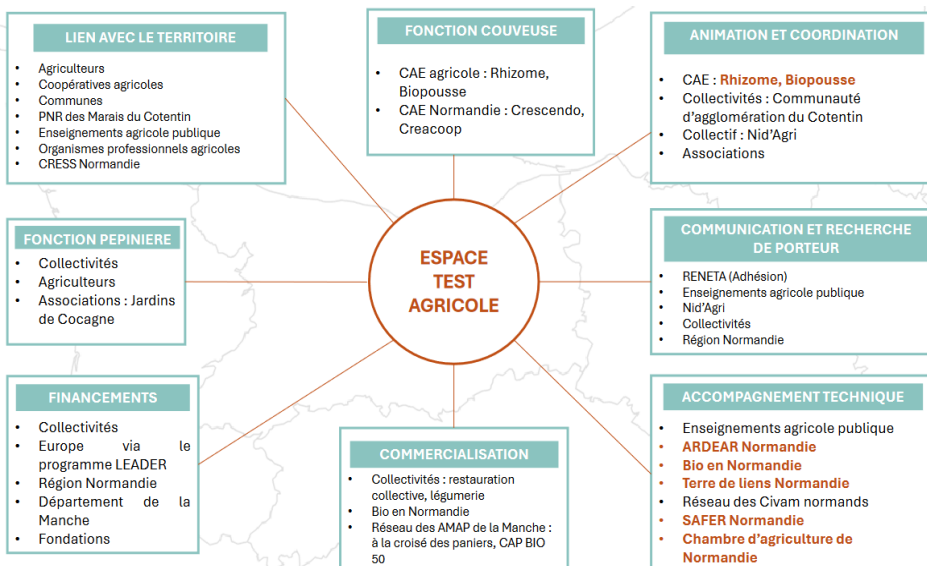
LIEN AVEC LE TERRITOIRE

- Agriculteurs
- Coopératives agricoles
- Communes
- PNR des Marais du Cotentin
- Enseignements agricole publique
- Organismes professionnels agricoles
- CRESS Normandie

FONCTION COUVEUSE

- CAE agricole : Rhizome, Biopousse
- CAE Normandie : Crescendo, Creacoop

ANIMATION ET COORDINATION

- CAE : Rhizome, Biopousse
- Collectivités : Communauté d'agglomération du Cotentin
- Collectif : Nid'Agri
- Associations

FONCTION PEPINIERE

- Collectivités
- Agriculteurs
- Associations : Jardins de Cocagne

ESPACE TEST AGRICOLE

COMMUNICATION ET RECHERCHE DE PORTEUR

- RENETA (Adhésion)
- Enseignements agricole publique
- Nid'Agri
- Collectivités
- Région Normandie

FINANCEMENTS

- Collectivités
- Europe via le programme LEADER
- Région Normandie
- Département de la Manche
- Fondations

COMMERCIALISATION

- Collectivités : restauration collective, légumerie
- Bio en Normandie
- Réseau des AMAP de la Manche : à la croisé des paniers, CAP BIO 50

ACCOMPAGNEMENT TECHNIQUE

- Enseignements agricole publique
- ARDEAR Normandie
- Bio en Normandie
- Terre de liens Normandie
- Réseau des Civam normands
- SAFER Normandie
- Chambre d'agriculture de Normandie